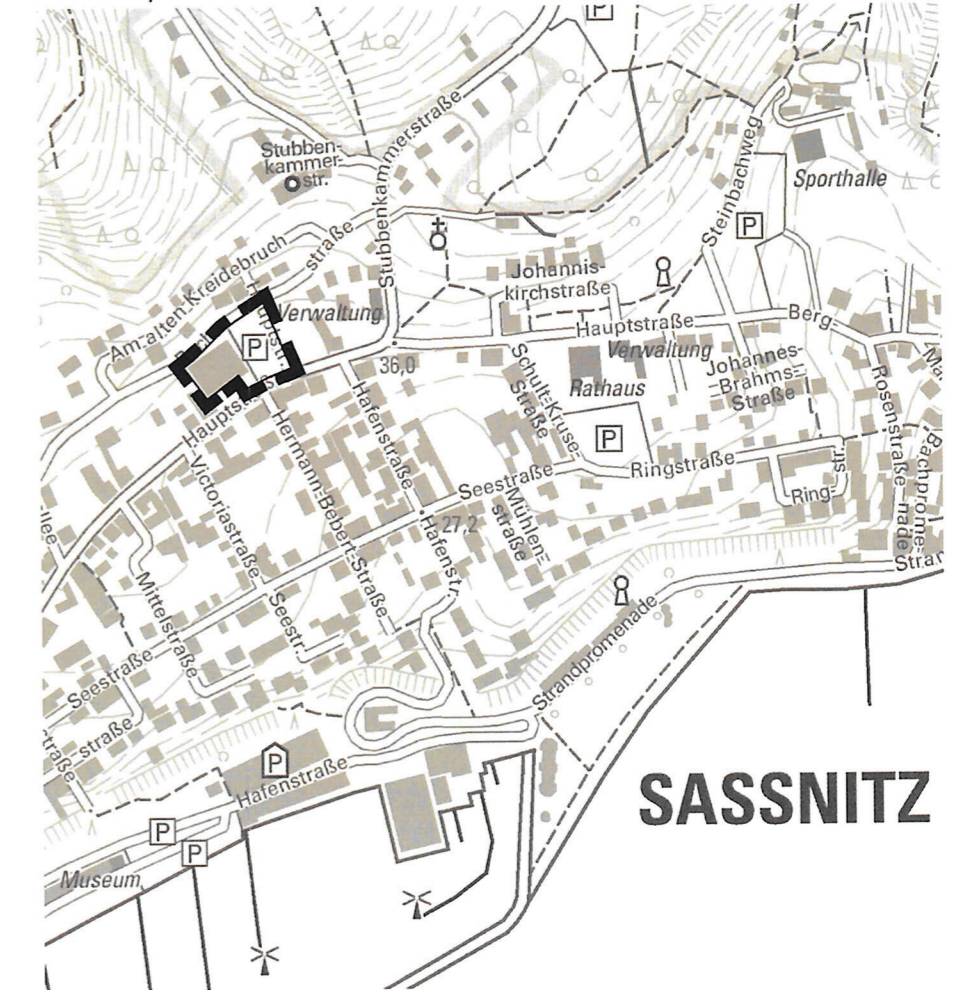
P
Stubbenkammerstraße
Stubbenkammerstr.
Sporthalle
Steinbachweg
P
Am alten Kreidebruch
straße
Johanniskirchstraße
Hauptstr.
Verwaltung
Hauptstraße
Berg
P
36,0
Verwaltung
Johannes-Brahms-Straße
Rathaus
Hauptstr.
Schult-Kruse-Straße
Rosenstraße
Bachpromenade
Hafenstraße
P
Ringstraße
Victoriastraße
Hermann-Bebert-Straße
Seestraße
Ring-str.
27,2
Mühlenstraße
Hafenstr.
Stran
Mittelstraße
Seestr.
Strandpromenade
Seestraße
straße
P
Hafenstraße
SASSNITZ
P
P
Museum
M
lee
straße